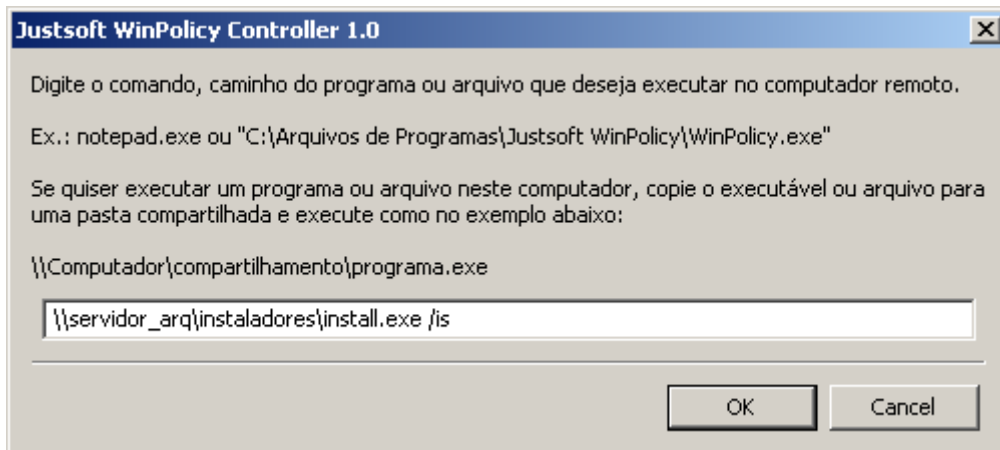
Justsoft WinPolicy Controller 1.0

Digite o comando, caminho do programa ou arquivo que deseja executar no computador remoto.

Ex.: notepad.exe ou "C:\Arquivos de Programas\Justsoft WinPolicy\WinPolicy.exe"

Se quiser executar um programa ou arquivo neste computador, copie o executável ou arquivo para uma pasta compartilhada e execute como no exemplo abaixo:

\\Computador\compartilhamento\programa.exe

\\servidor_arq\instaladores\install.exe /is

OK Cancel